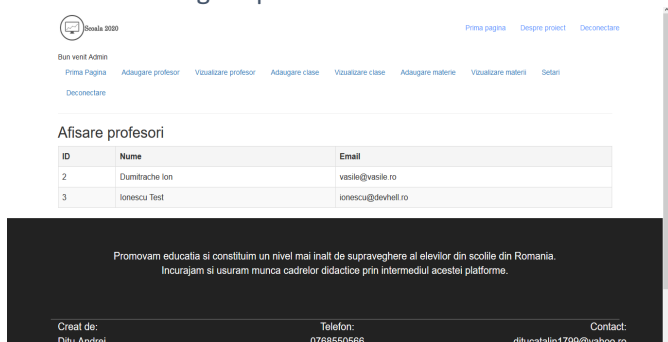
Scoala 2020

Prima pagina Despre proiect Deconectare

Bun venit Admin

Prima Pagina Adaugare profesor Vizualizare profesor Adaugare clase Vizualizare clase Adaugare materie Vizualizare materii Setari Deconectare

Afisare profesori

| ID | Nume | Email |
|---|---|---|
| 2 | Dumitrache Ion | vasile@vasile.ro |
| 3 | Ionescu Test | ionescu@devhell.ro |

Promovam educatia si constituim un nivel mai inalt de supraveghere al elevilor din scolile din Romania. Incurajam si usuram munca cadrelor didactice prin intermediul acestei platforme.

Creat de: Telefon: Contact:

Ditu Andrei 0768550566 ditucatalin1799@yahoo.ro